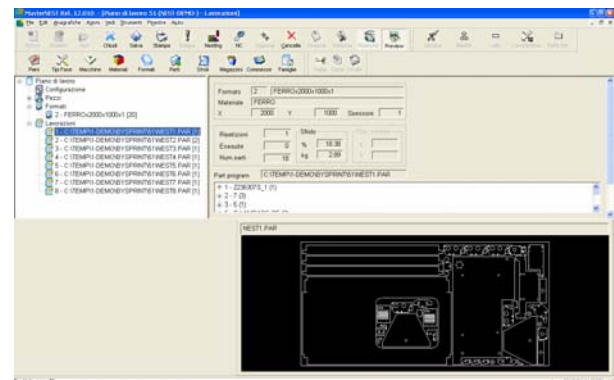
MasterNEST Rel. 12.010 - [Piano di lavoro 55 (NEST-DEMO) - Lavorazioni]

File Edit Anagrafiche Azioni Util Strumenti Finestre Aiuto

Chiudi Salva Stampa Nesting NC Cancella Preview

Pezzi Tipi Pezzo Macchine Materiali Formati Parti Sfridi Magazzino Commesse Famiglie

Piano di lavoro
Configurazione
Pezzi
Formati
2 - FERRO-2000x1000x1 [20]
Lavorazioni
1 - C:\TEMP\1-DEMO\BYSPRINT\61\NEST1.PAR [1]
2 - C:\TEMP\1-DEMO\BYSPRINT\61\NEST2.PAR [2]
3 - C:\TEMP\1-DEMO\BYSPRINT\61\NEST3.PAR [1]
4 - C:\TEMP\1-DEMO\BYSPRINT\61\NEST4.PAR [1]
5 - C:\TEMP\1-DEMO\BYSPRINT\61\NEST5.PAR [1]
6 - C:\TEMP\1-DEMO\BYSPRINT\61\NEST6.PAR [1]
7 - C:\TEMP\1-DEMO\BYSPRINT\61\NEST7.PAR [1]
8 - C:\TEMP\1-DEMO\BYSPRINT\61\NEST8.PAR [1]

Formato 2 FERRO-2000x1000x1
Materiale FERRO
X 2000 Y 1000 Spessore 1

Ripetizioni 1
Eseguite 0
Num.sveh 18
Sfrido
% 18.38
Kg 2.89

Part program C:\TEMP\1-DEMO\BYSPRINT\61\NEST1.PAR
1 - Z236XFS_1 (1)
2 - 7 (3)
3 - 5 (1)

NEST1.PAR